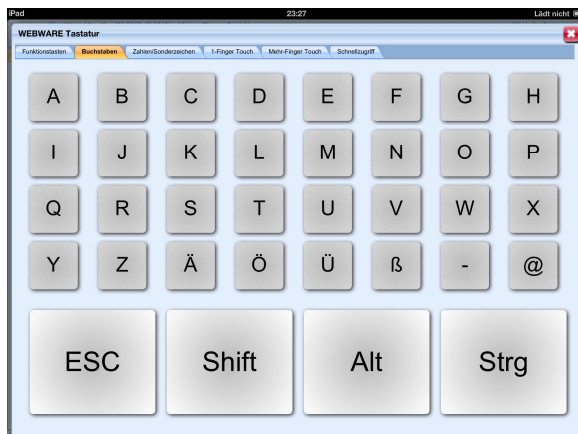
iPad 23:27 Lädt nicht

WEBWARE Tastatur

Funktionstasten | Buchstaben | Zahlen/Sonderzeichen | 1-Finger Touch | Mehr-Finger Touch | Schnellzugriff

| A | B | C | D | E | F | G | H |
|---|---|---|---|---|---|---|---|
| I | J | K | L | M | N | O | P |
| Q | R | S | T | U | V | W | X |
| Y | Z | Ä | Ö | Ü | ß | - | @ |

ESC Shift Alt Strg